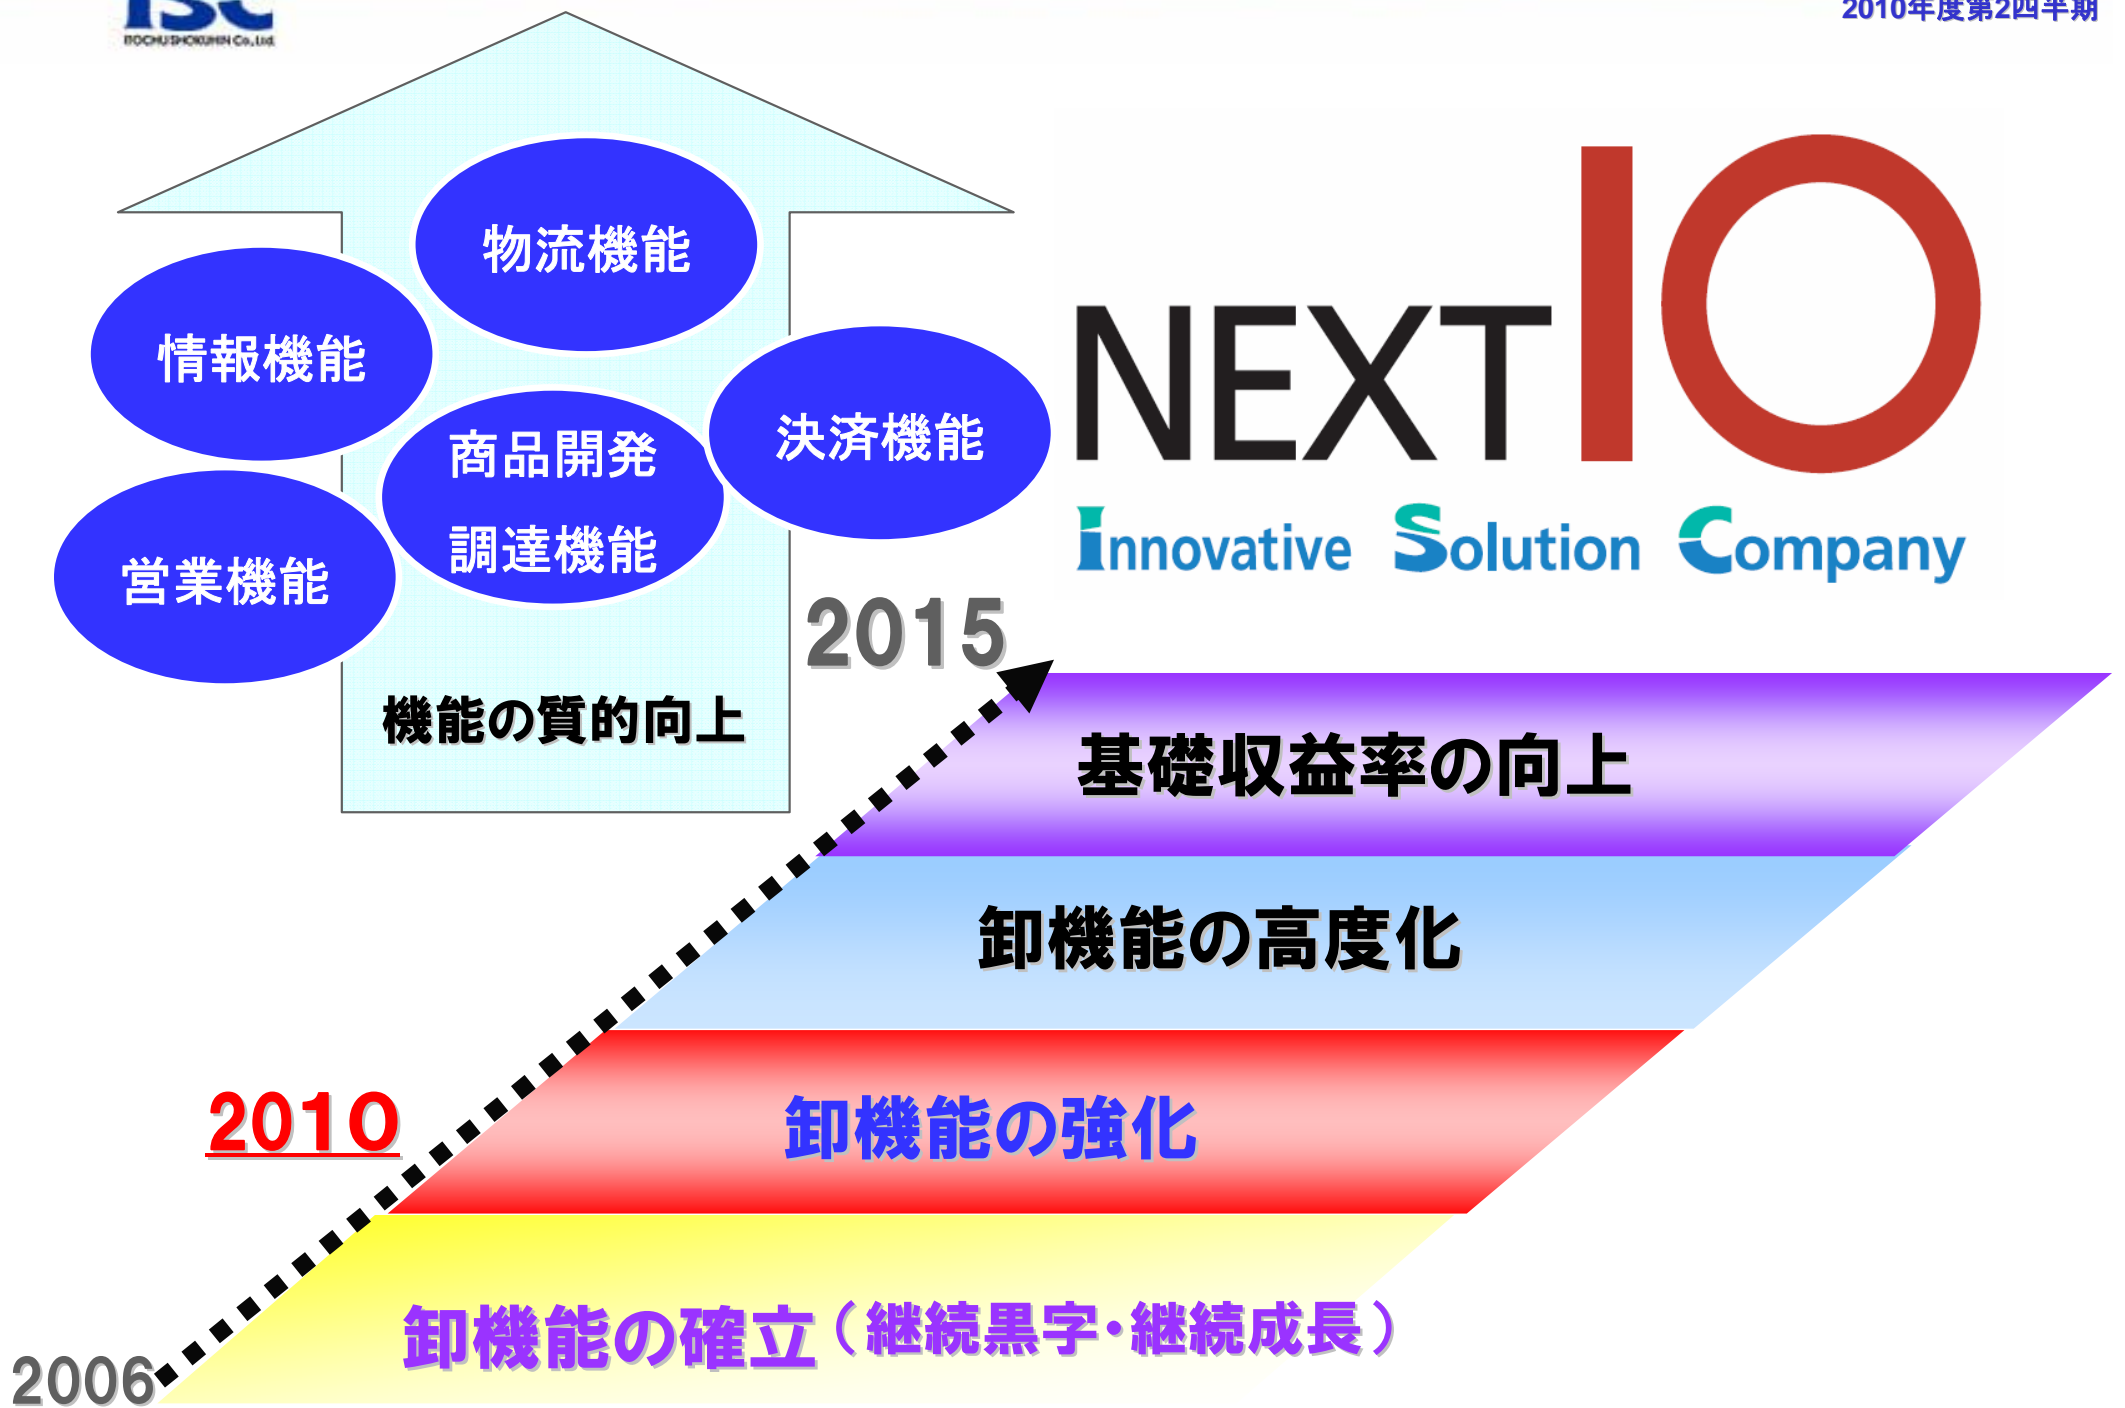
ISC
ITOCHU SHOKUHIN Co.,Ltd.

2010年度第2四半期

物流機能
情報機能
商品開発
調達機能
決済機能
営業機能
機能の質的向上

NEXT IO
Innovative Solution Company

2015
基礎収益率の向上
卸機能の高度化
2010
卸機能の強化
卸機能の確立（継続黒字･継続成長）
2006